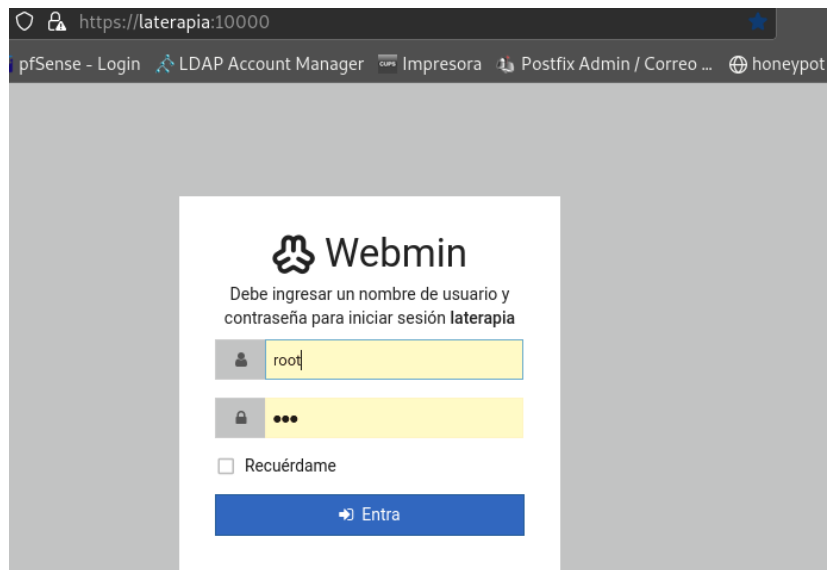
https://laterapia:10000

pfSense - Login LDAP Account Manager Impresora Postfix Admin / Correo ... honeypot

Webmin

Debe ingresar un nombre de usuario y contraseña para iniciar sesión **laterapia**

root

•••

Recuérdame

Entra